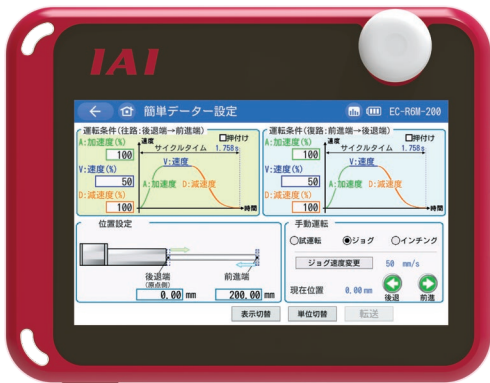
IAI

簡単データー設定

EC-R6M-200

運転条件(往路:後退端→前進端)

□押付け

A:加速度(%)

100

速度

サイクルタイム 1.758s

V:速度

V:速度(%)

50

A:加速度

D:減速度

D:減速度(%)

100

時間

運転条件(復路:前進端→後退端)

□押付け

A:加速度(%)

100

速度

サイクルタイム 1.758s

V:速度

V:速度(%)

50

A:加速度

D:減速度

D:減速度(%)

100

時間

位置設定

後退端
(原点側)

0.00 mm

前進端

200.00 mm

手動運転

○試運転 ◉ジョグ ○インチング

ジョグ速度変更

50 mm/s

現在位置 0.00 mm

後退

前進

表示切替

単位切替

転送